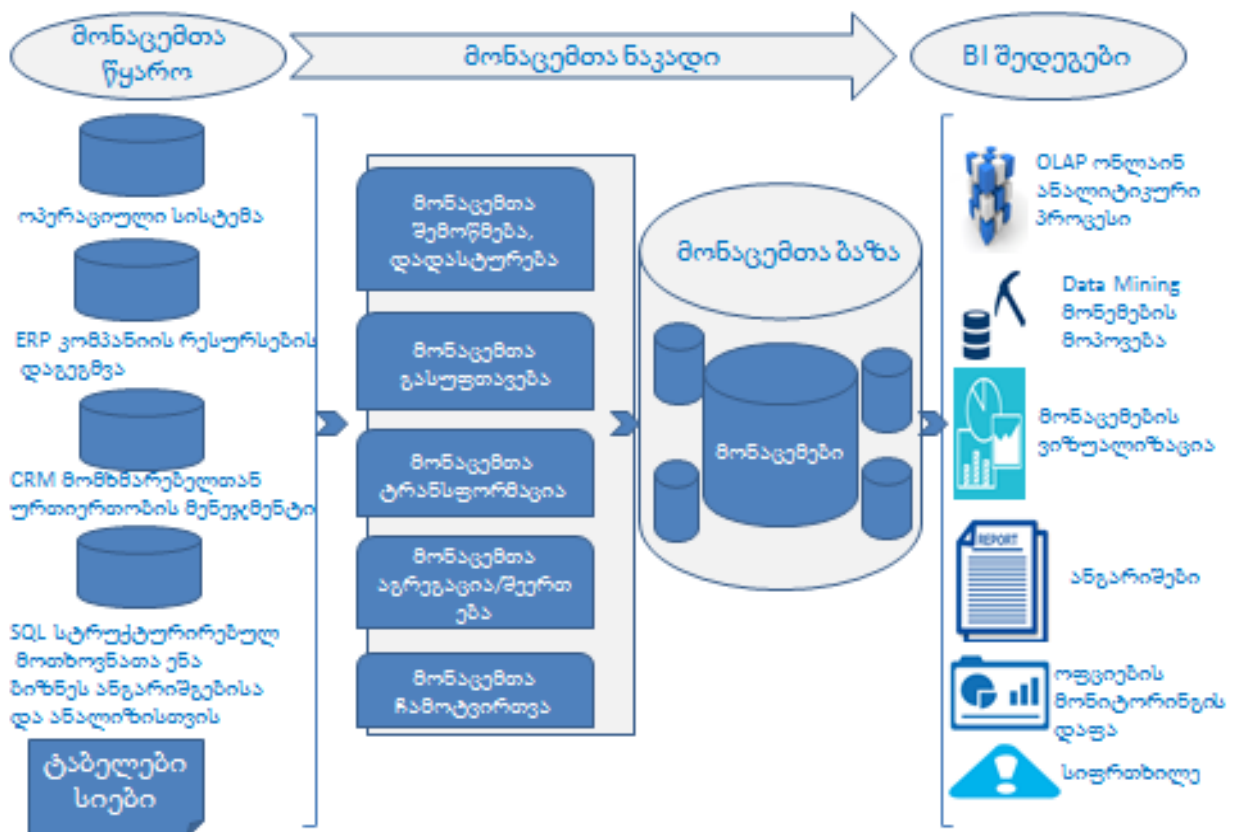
მონაცემთა წყარო

მონაცემთა ნაკადი

BI შედეგები

ოპერაციული სისტემა

ERP კომპანიის რესურსების დაგეგმვა

CRM მომხმარებელთან ურთიერთობის მენეჯმენტი

SQL სტრუქტურირებულ მოთხოვნათა ენა ბიზნეს ანგარიშგებისა და ანალიზისთვის

ტაბელები სიები

მონაცემთა შემოწმება, დადასტურება

მონაცემთა გასუფთავება

მონაცემთა ტრანსფორმაცია

მონაცემთა აგრეგაცია/შეერთება

მონაცემთა ჩამოტვირთვა

მონაცემთა ბაზა

მონაცემები

OLAP ონლაინ ანალიტიკური პროცესი

Data Mining მონემების მოპოვება

მონაცემების ვიზუალიზაცია

REPORT

ანგარიშები

ოფციების მონიტორინგის დაფა

სიფრთხილე